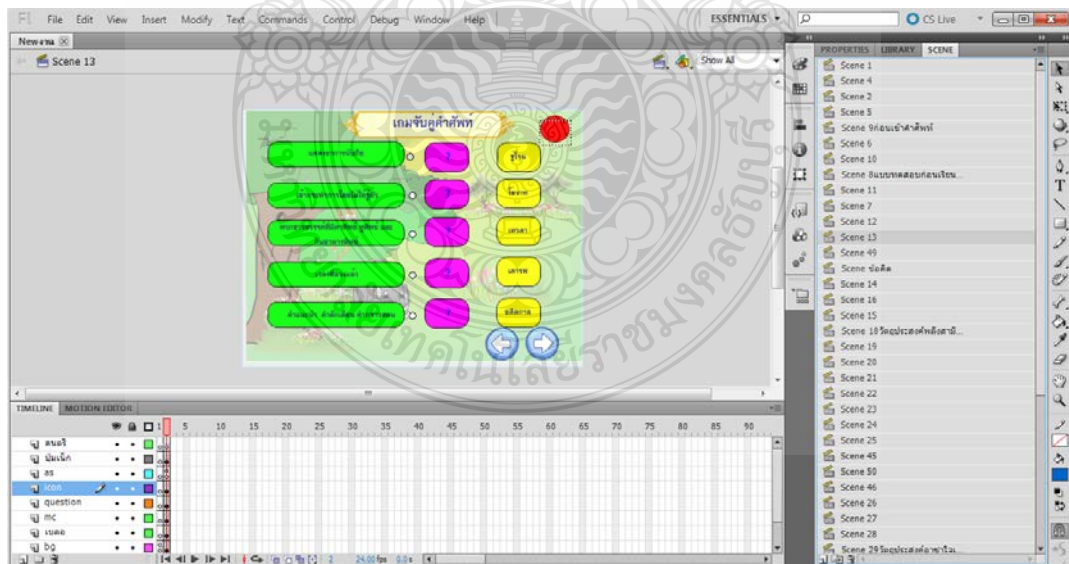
Fl File Edit View Insert Modify Text Commands Control Debug Window Help

ESSENTIALS ▾

CS Live

Newงาน

Scene 13

Show All

เกมจับคู่คำศัพท์

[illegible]

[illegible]

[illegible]

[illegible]

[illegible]

ฐาน

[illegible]

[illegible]

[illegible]

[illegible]

TIMELINE MOTION EDITOR

1 5 10 15 20 25 30 35 40 45 50 55 60 65 70 75 80 85 90

ดนตรี

ปุ่มเล็ก

as

icon

question

mc

เบลอ

bg

24.00 fps 0.0 s

PROPERTIES LIBRARY SCENE

Scene 1
Scene 4
Scene 2
Scene 5
Scene 9ก่อนเข้าคำศัพท์
Scene 6
Scene 10
Scene 8แบบทดสอบก่อนเรียน...
Scene 11
Scene 7
Scene 12
Scene 13
Scene 49
Scene ข้อคิด
Scene 14
Scene 16
Scene 15
Scene 18วัตถุประสงค์หลังสามี...
Scene 19
Scene 20
Scene 21
Scene 22
Scene 23
Scene 24
Scene 25
Scene 45
Scene 50
Scene 46
Scene 26
Scene 27
Scene 28
Scene 29วัตถุประสงค์อาชาวิน...